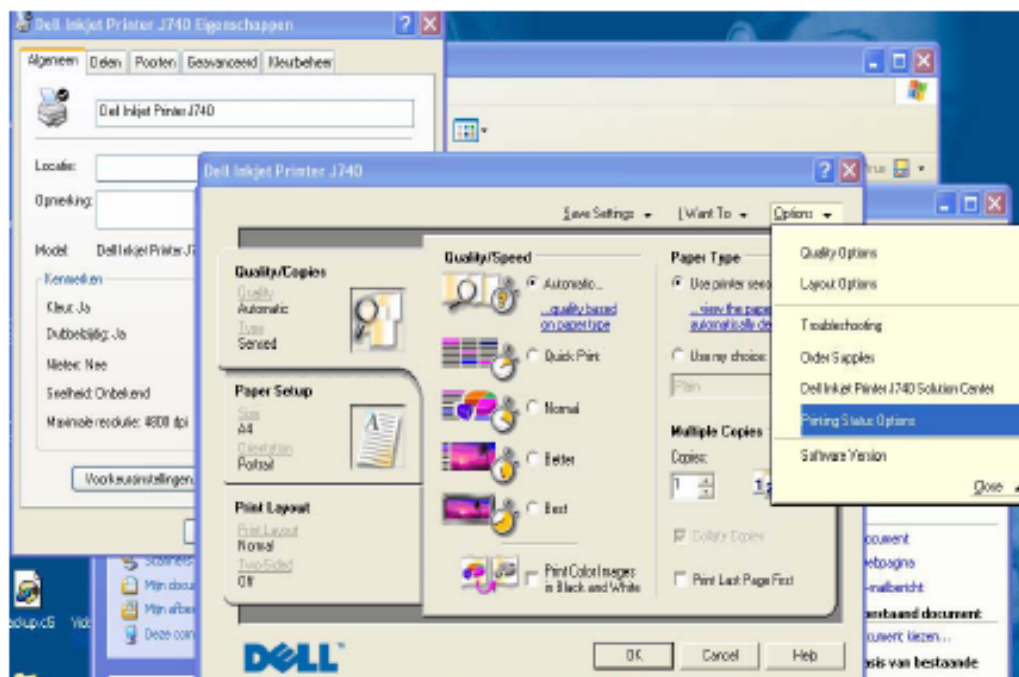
Dell Inkjet Printer J740 Eigenschappen

Algemeen | Delen | Poorten | Geavanceerd | Kleurbeheer

Dell Inkjet Printer J740

Locatie:

Opmerking:

Model: Dell Inkjet Printer J7

Kenmerken

Kleur: Ja

Dubbelzijdig: Ja

Nieten: Nee

Snelheid: Onbekend

Maximale resolutie: 4800 dpi

Voorkeursinstellingen

Dell Inkjet Printer J740

Save Settings ▾ I Want To ▾ Options ▾

Quality/Copies
Quality
Automatic
Type
Sensed

Paper Setup
Size
A4
Orientation
Portrait

Print Layout
Print Layout
Normal
Two-Sided
Off

Quality/Speed
Automatic...
...quality based on paper type
Quick Print
Normal
Better
Best
Print Color Images in Black and White

Paper Type
Use printer sens
...view the pape automatically de
Use my choice:
Plain

Multiple Copies
Copies:
1
Collate Copies
Print Last Page First

Quality Options
Layout Options
Troubleshooting
Order Supplies
Dell Inkjet Printer J740 Solution Center
Printing Status Options
Software Version
Close

OK Cancel Help

DELL

Scanners
Mijn docu
Mijn afbee
Deze com

ocument
ebpagina
-mailbericht
estaand document
ocument kiezen...
asis van bestaande

ckup.c5 Vid